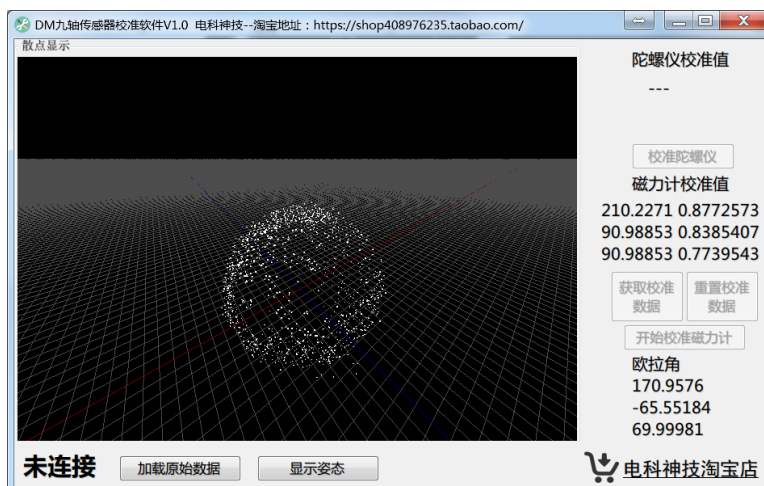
DM九轴传感器校准软件V1.0 电科神技--淘宝地址：https://shop408976235.taobao.com/

散点显示

陀螺仪校准值
---

校准陀螺仪

磁力计校准值
210.2271 0.8772573
90.98853 0.8385407
90.98853 0.7739543

获取校准数据

重置校准数据

开始校准磁力计

欧拉角
170.9576
-65.55184
69.99981

未连接

加载原始数据

显示姿态

电科神技淘宝店